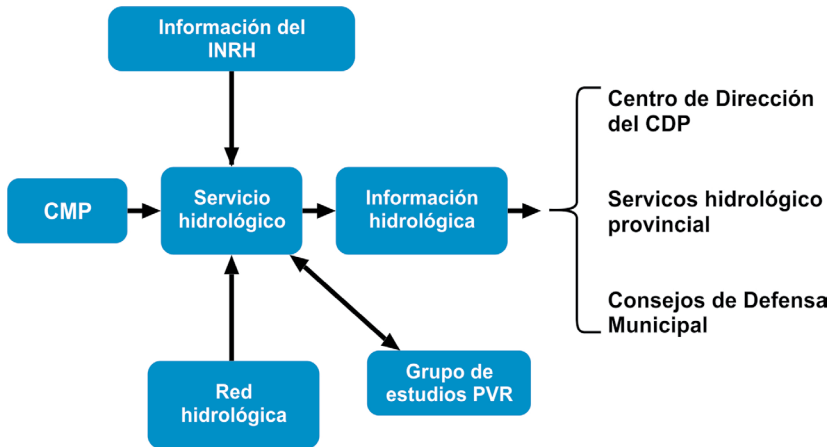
Información del INRH

CMP

Servicio hidrológico

Información hidrológica

Centro de Dirección del CDP

Servicos hidrológico provincial

Consejos de Defensa Municipal

Red hidrológica

Grupo de estudios PVR